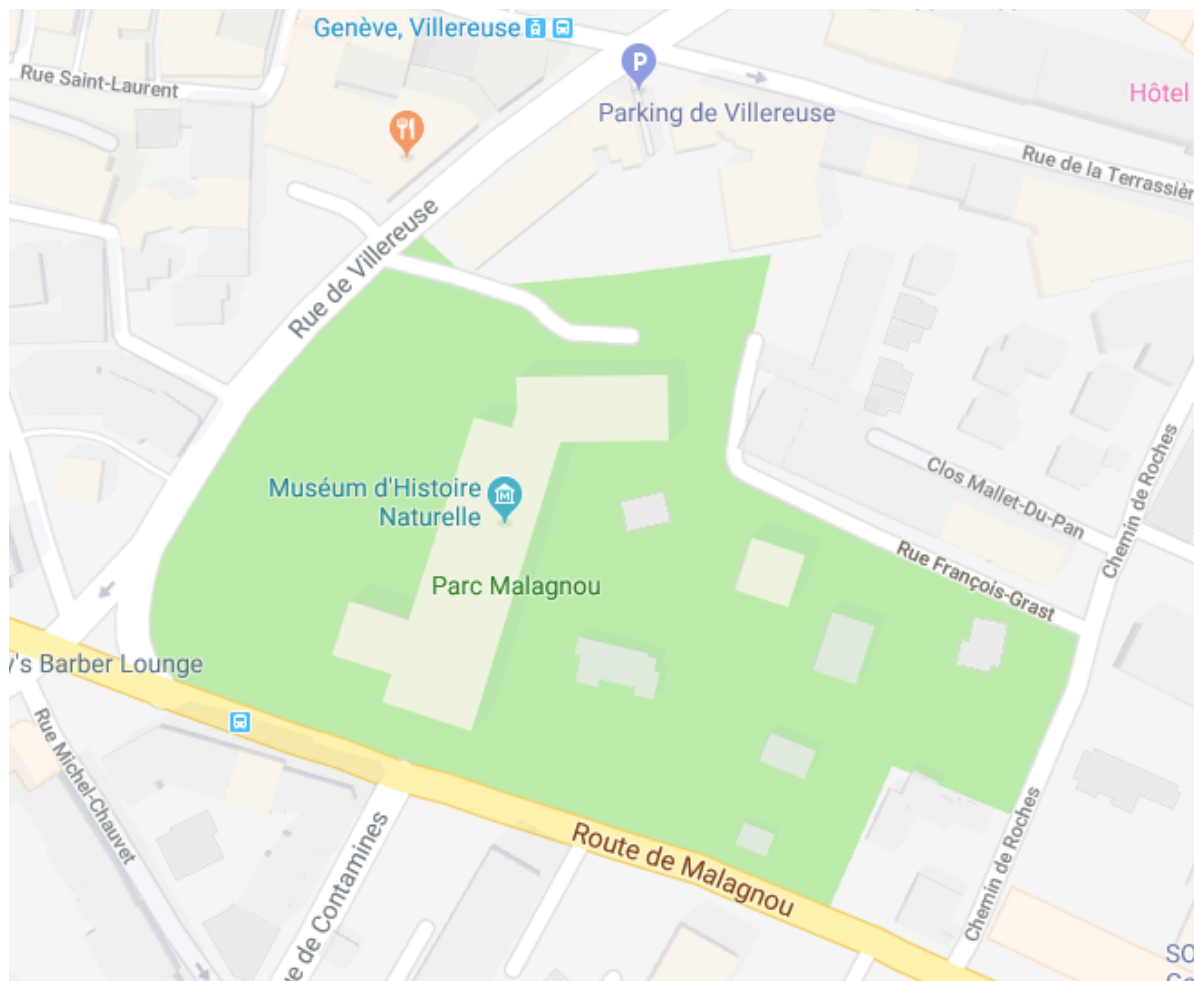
Genève, Villereuse
Rue Saint-Laurent
Parking de Villereuse
Hôtel
Rue de la Terrassièr
Rue de Villereuse
Muséum d'Histoire Naturelle
Clos Mallet-Du-Pan
Chemin de Roches
Rue François-Grast
Parc Malagnou
y's Barber Lounge
Rue Michel-Chauvet
Route de Malagnou
e de Contamines
Chemin de Roches
SO
C